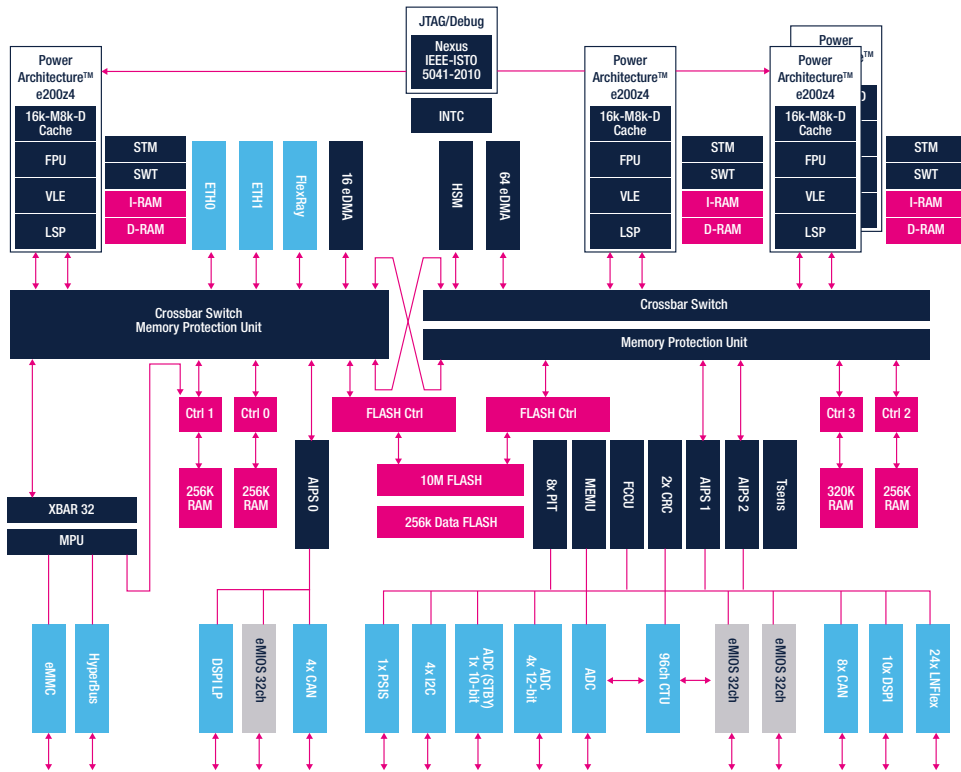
JTAG/Debug

Nexus IEEE-ISTO 5041-2010

INTC

Power Architecture™ e200z4

16k-M8k-D Cache

FPU

VLE

LSP

STM

SWT

I-RAM

D-RAM

ETH0

ETH1

FlexRay

16 eDMA

HSM

64 eDMA

Power Architecture™ e200z4

16k-M8k-D Cache

FPU

VLE

LSP

STM

SWT

I-RAM

D-RAM

Power

Power Architecture™ e200z4

16k-M8k-D Cache

FPU

VLE

LSP

STM

SWT

I-RAM

D-RAM

Crossbar Switch
Memory Protection Unit

Crossbar Switch

Memory Protection Unit

Ctrl 1

Ctrl 0

FLASH Ctrl

FLASH Ctrl

Ctrl 3

Ctrl 2

256K RAM

256K RAM

AIPS 0

10M FLASH

256k Data FLASH

8x PIT

MEMU

FCCU

2x CRC

AIPS 1

AIPS 2

Tsens

320K RAM

256K RAM

XBAR 32

MPU

eMMC

HyperBus

DSPI LP

eMIOS 32ch

4x CAN

1x PSIS

4x I2C

ADC (STBY) 1x 10-bit

ADC 4x 12-bit

ADC

96ch CTU

eMIOS 32ch

eMIOS 32ch

8x CAN

10x DSPI

24x LINFlex